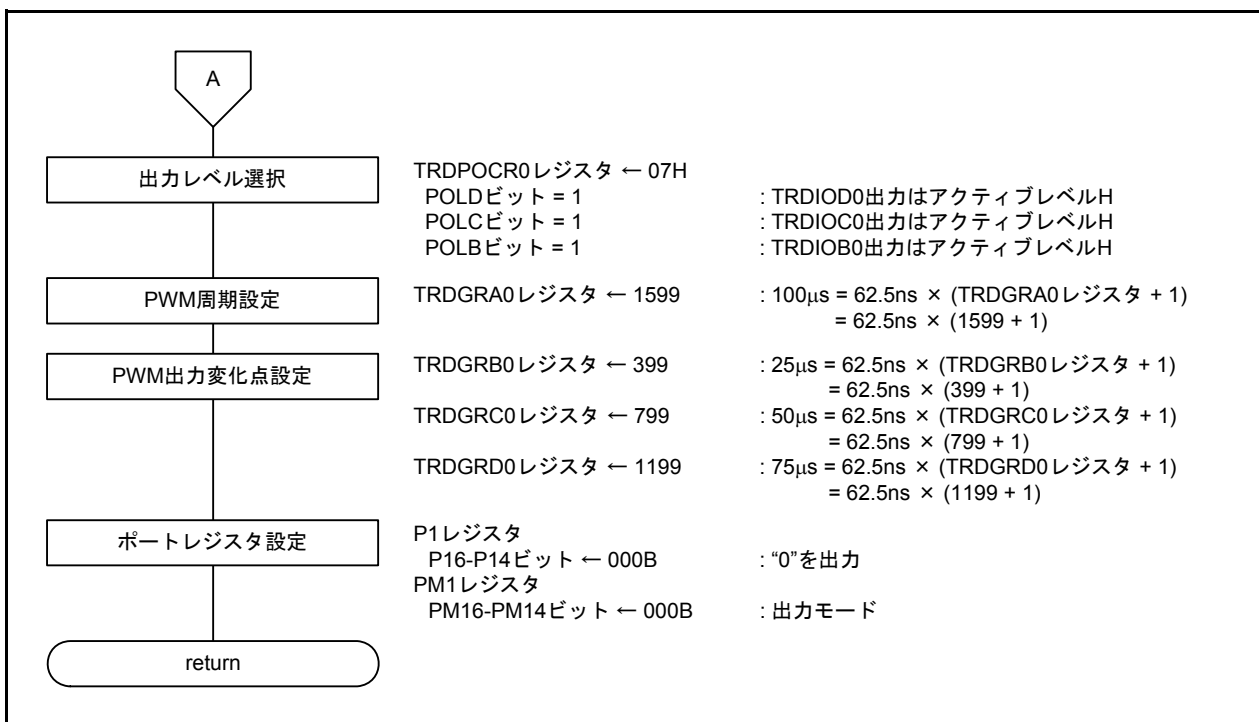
A

出力レベル選択

TRDPOCR0レジスタ ← 07H
POLDビット = 1 : TRDIOD0出力はアクティブレベルH
POLCビット = 1 : TRDIOC0出力はアクティブレベルH
POLBビット = 1 : TRDIOB0出力はアクティブレベルH

PWM周期設定

TRDGRA0レジスタ ← 1599 : 100μs = 62.5ns × (TRDGRA0レジスタ + 1)
= 62.5ns × (1599 + 1)

PWM出力変化点設定

TRDGRB0レジスタ ← 399 : 25μs = 62.5ns × (TRDGRB0レジスタ + 1)
= 62.5ns × (399 + 1)
TRDGRC0レジスタ ← 799 : 50μs = 62.5ns × (TRDGRC0レジスタ + 1)
= 62.5ns × (799 + 1)
TRDGRD0レジスタ ← 1199 : 75μs = 62.5ns × (TRDGRD0レジスタ + 1)
= 62.5ns × (1199 + 1)

ポートレジスタ設定

P1レジスタ
P16-P14ビット ← 000B : "0"を出力
PM1レジスタ
PM16-PM14ビット ← 000B : 出力モード

return